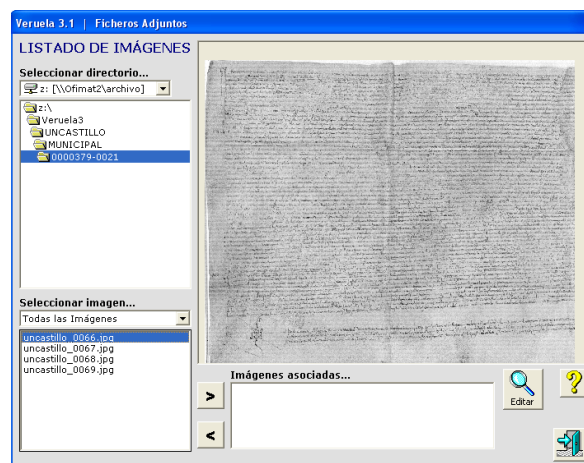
Veruela 3.1 | Ficheros Adjuntos

LISTADO DE IMÁGENES

Seleccionar directorio...

z: [\\Ofimat2\archivo]

z:\
Veruela3
UNCASTILLO
MUNICIPAL
0000379-0021

Seleccionar imagen...

Todas las Imágenes

uncastillo_0066.jpg
uncastillo_0067.jpg
uncastillo_0068.jpg
uncastillo_0069.jpg

Imágenes asociadas...

>

<

Editar

?

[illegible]